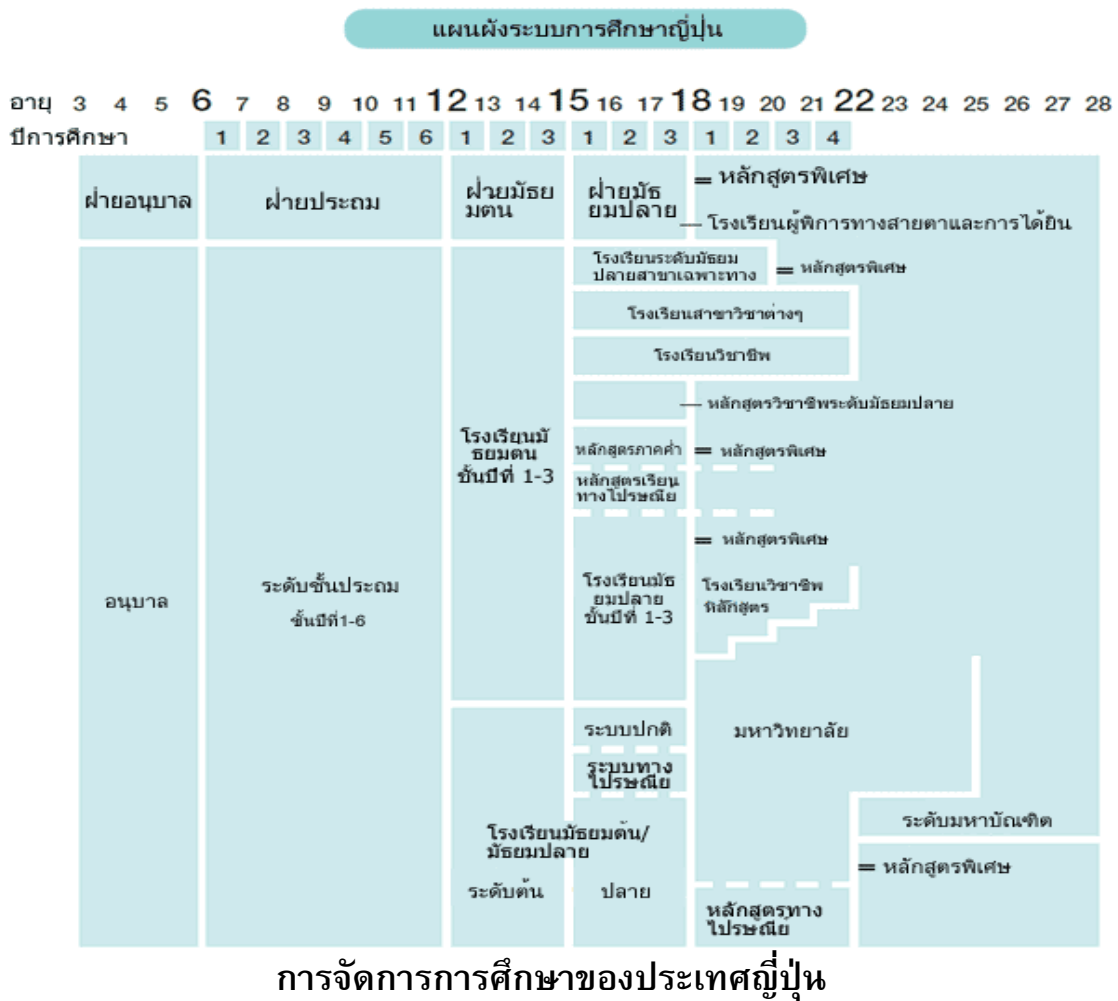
แผนผังระบบการศึกษาญี่ปุ่น

อายุ 3 4 5 6 7 8 9 10 11 12 13 14 15 16 17 18 19 20 21 22 23 24 25 26 27 28

ปีการศึกษา 1 2 3 4 5 6 1 2 3 1 2 3 1 2 3 4

ฝ่ายอนุบาล

ฝ่ายประถม

ฝ่ายมัธยมตน

ฝ่ายมัธยมปลาย

= หลักสูตรพิเศษ

— โรงเรียนผู้พิการทางสายตาและการได้ยิน

โรงเรียนระดับมัธยมปลายสาขาเฉพาะทาง

= หลักสูตรพิเศษ

โรงเรียนสาขาวิชาต่างๆ

โรงเรียนวิชาชีพ

— หลักสูตรวิชาชีพระดับมัธยมปลาย

โรงเรียนมัธยมตน ชั้นปีที่ 1-3

หลักสูตรภาคค่ำ

= หลักสูตรพิเศษ

หลักสูตรเรียนทางไปรษณีย

= หลักสูตรพิเศษ

อนุบาล

ระดับชั้นประถม ชั้นปีที่1-6

โรงเรียนมัธยมปลาย ชั้นปีที่ 1-3

โรงเรียนวิชาชีพ หลักสูตร

ระบบปกติ

มหาวิทยาลัย

ระบบทางไปรษณีย

โรงเรียนมัธยมต้น/มัธยมปลาย

ระดับมหาบัณฑิต

= หลักสูตรพิเศษ

ระดับต้น

ปลาย

หลักสูตรทางไปรษณีย

การจัดการการศึกษาของประเทศญี่ปุ่น